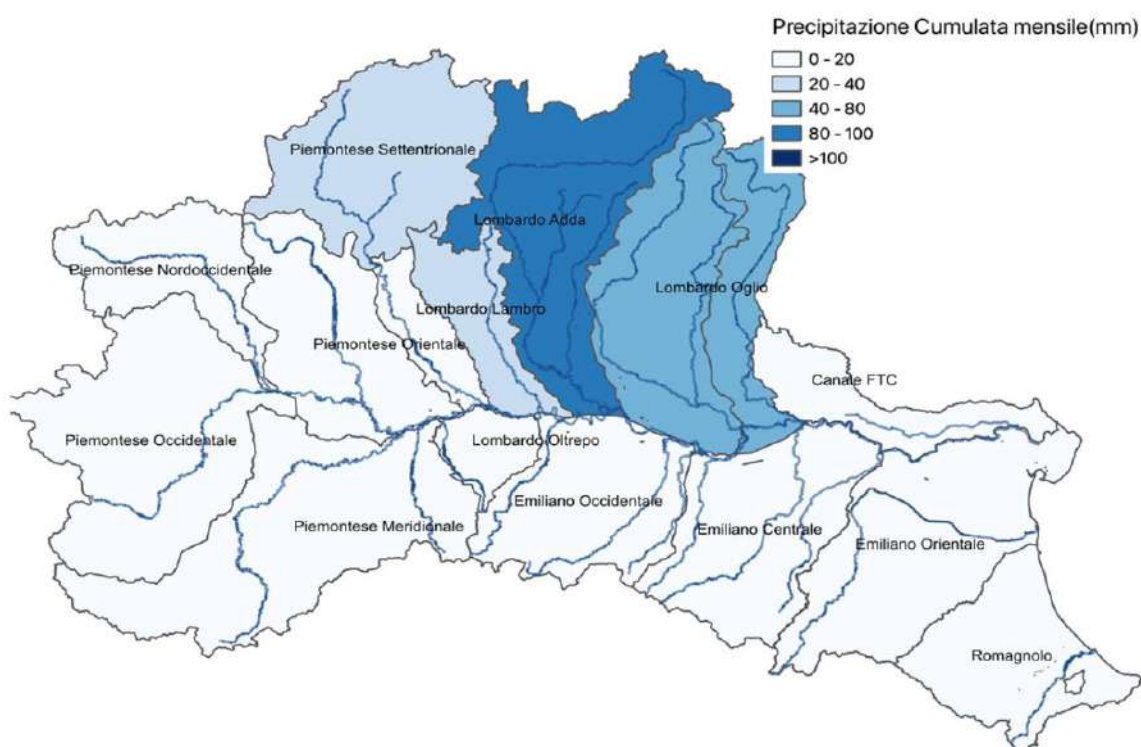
Precipitazione Cumulata mensile(mm)
0 - 20
20 - 40
40 - 80
80 - 100
>100

Piemontese Settentrionale
Lombardo Adda
Piemontese Nordoccidentale
Lombardo Lambro
Lombardo Oglio
Piemontese Orientale
Canale FTC
Piemontese Occidentale
Lombardo Oltrepo
Emiliano Occidentale
Piemontese Meridionale
Emiliano Centrale
Emiliano Orientale
Romagnolo